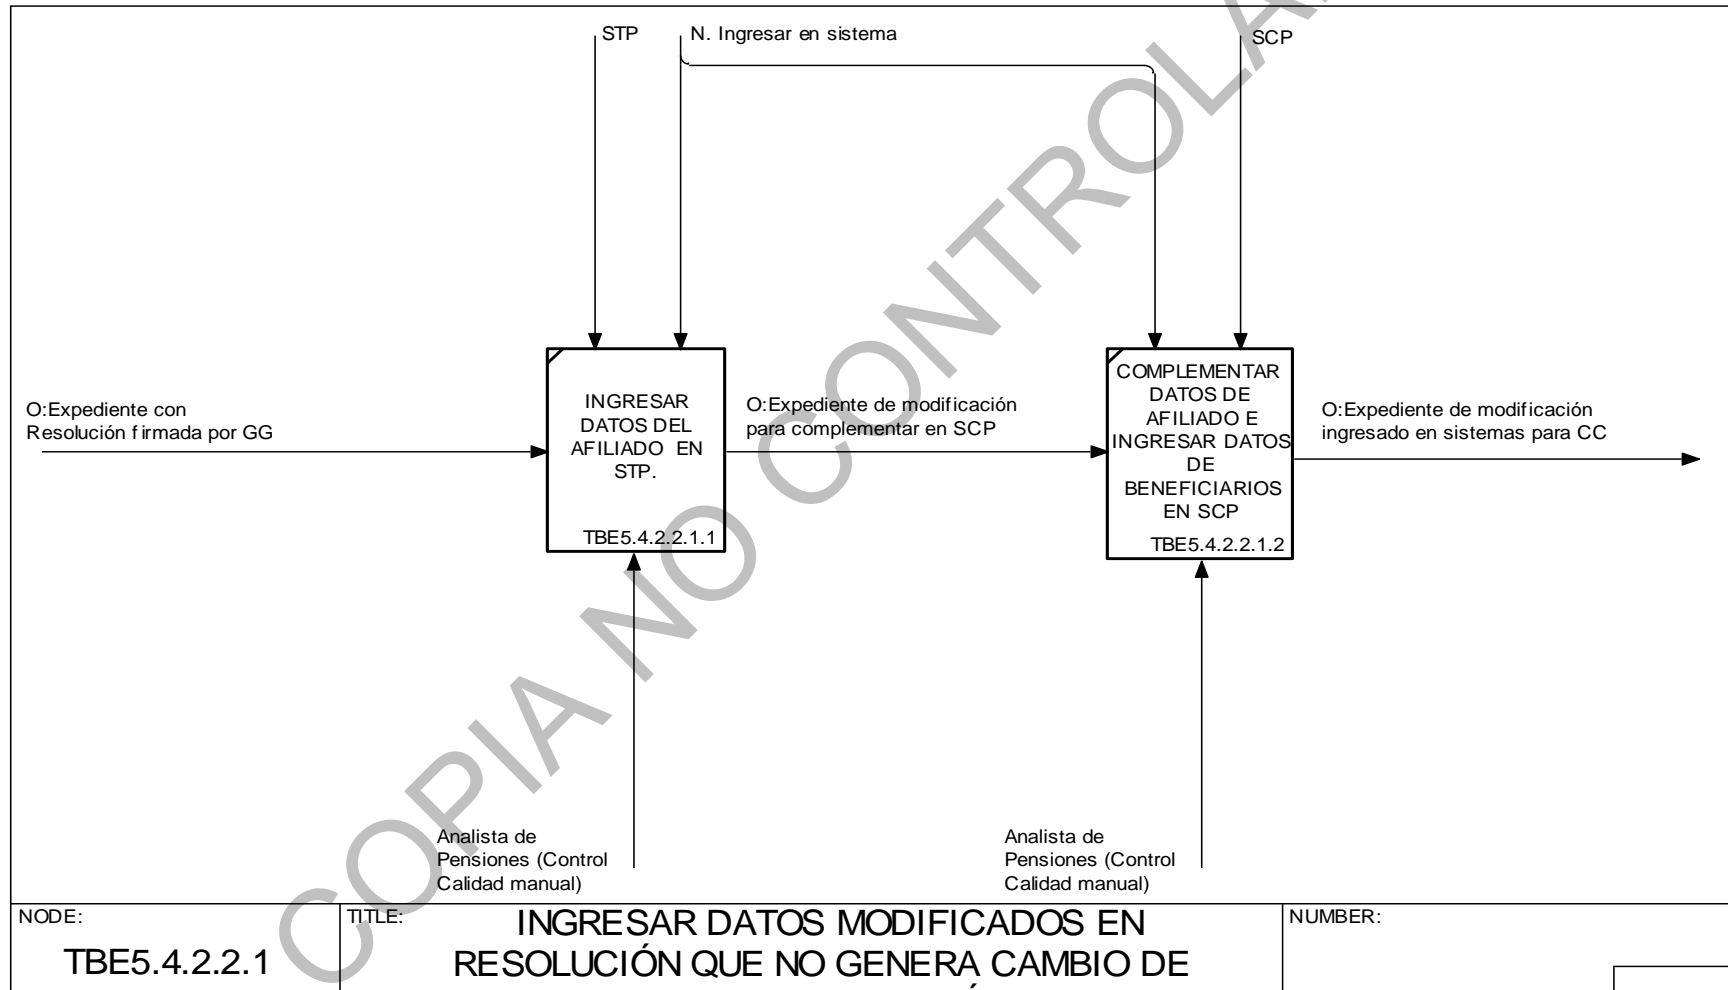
STP

N. Ingresar en sistema

SCP

O:Expediente con Resolución firmada por GG

INGRESAR DATOS DEL AFILIADO EN STP.

TBE5.4.2.2.1.1

O:Expediente de modificación para complementar en SCP

COMPLEMENTAR DATOS DE AFILIADO E INGRESAR DATOS DE BENEFICIARIOS EN SCP

TBE5.4.2.2.1.2

O:Expediente de modificación ingresado en sistemas para CC

Analista de Pensiones (Control Calidad manual)

Analista de Pensiones (Control Calidad manual)

COPIA NO CONTROLADA

| NODE: TBE5.4.2.2.1 | TITLE: INGRESAR DATOS MODIFICADOS EN RESOLUCIÓN QUE NO GENERA CAMBIO DE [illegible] | NUMBER: |
|---|---|---|